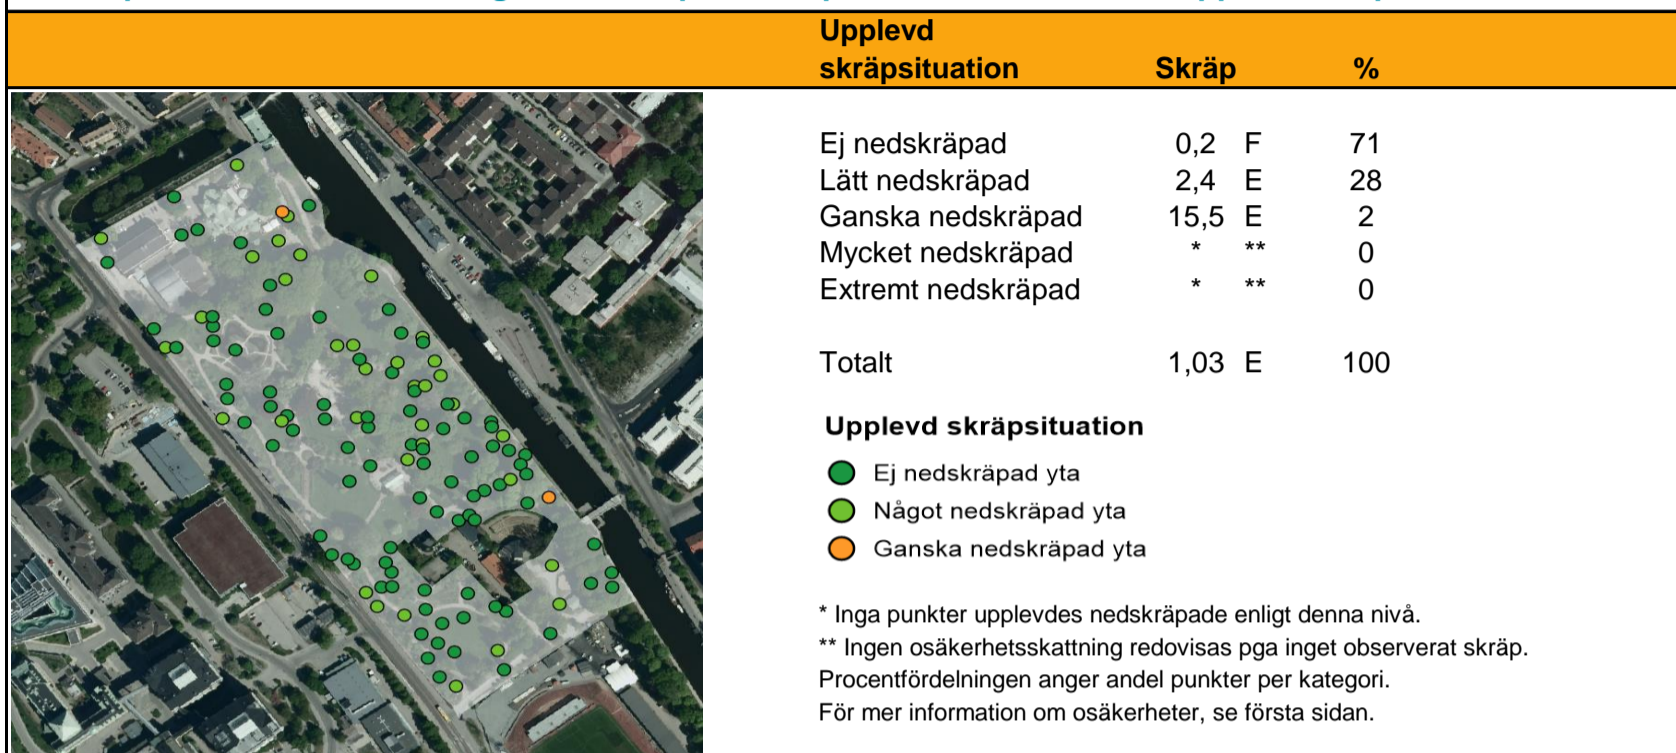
| Upplevd skräpsituation | Skräp | | % |
|---|---|---|---|
| Ej nedskräpad | 0,2 | F | 71 |
| Lätt nedskräpad | 2,4 | E | 28 |
| Ganska nedskräpad | 15,5 | E | 2 |
| Mycket nedskräpad | * | ** | 0 |
| Extremt nedskräpad | * | ** | 0 |
| Totalt | 1,03 | E | 100 |

Upplevd skräpsituation

Ej nedskräpad yta

Något nedskräpad yta

Ganska nedskräpad yta

* Inga punkter upplevdes nedskräpade enligt denna nivå.
** Ingen osäkerhetsskattning redovisas pga inget observerat skräp.
Procentfördelningen anger andel punkter per kategori.
För mer information om osäkerheter, se första sidan.